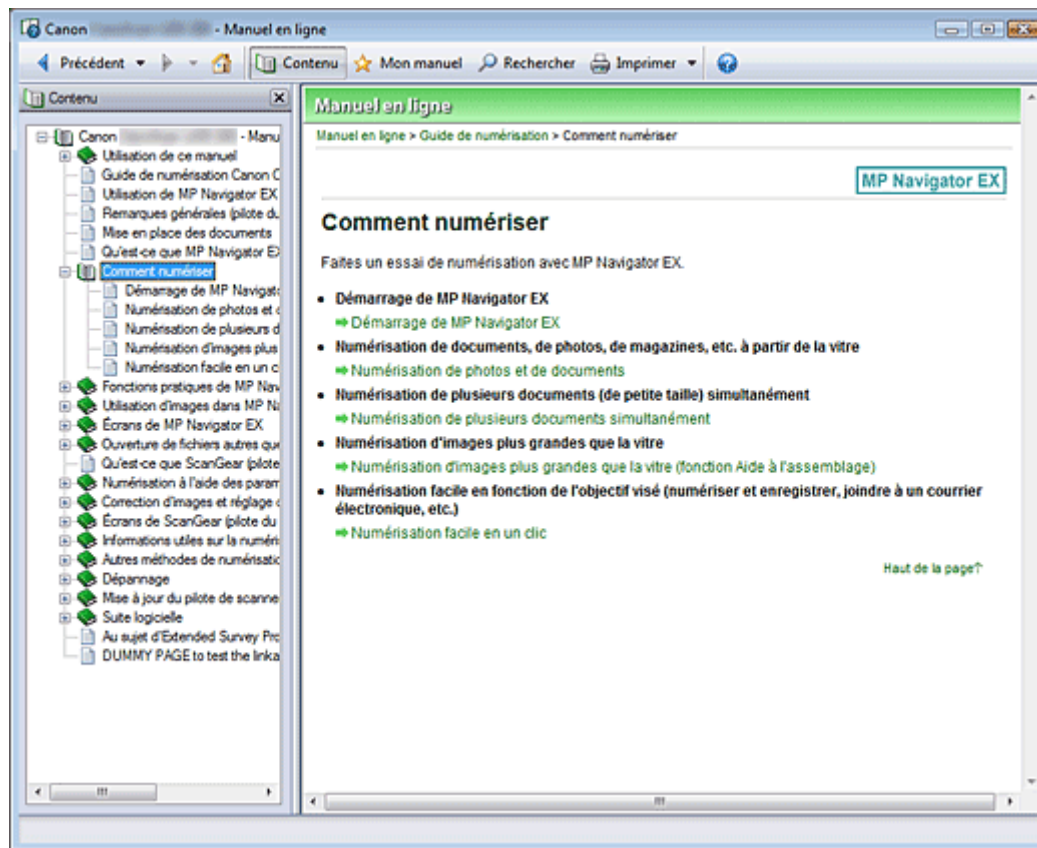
Canon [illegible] - Manuel en ligne

Précédent Contenu Mon manuel Rechercher Imprimer

Contenu

Canon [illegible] - Manu
Utilisation de ce manuel
Guide de numérisation Canon C
Utilisation de MP Navigator EX
Remarques générales (pilote du
Mise en place des documents
Qu'est-ce que MP Navigator EX
Comment numériser
Démarrage de MP Navigato
Numérisation de photos et c
Numérisation de plusieurs d
Numérisation d'images plus
Numérisation facile en un c
Fonctions pratiques de MP Nav
Utilisation d'images dans MP N
Écrans de MP Navigator EX
Ouverture de fichiers autres que
Qu'est-ce que ScanGear (pilote
Numérisation à l'aide des param
Correction d'images et réglage c
Écrans de ScanGear (pilote du
Informations utiles sur la numéri
Autres méthodes de numérisatic
Dépannage
Mise à jour du pilote de scanne
Suite logicielle
Au sujet d'Extended Survey Prc
DUMMY PAGE to test the linka

Manuel en ligne

Manuel en ligne > Guide de numérisation > Comment numériser

MP Navigator EX

Comment numériser

Faites un essai de numérisation avec MP Navigator EX.

• Démarrage de MP Navigator EX
⇒ Démarrage de MP Navigator EX
• Numérisation de documents, de photos, de magazines, etc. à partir de la vitre
⇒ Numérisation de photos et de documents
• Numérisation de plusieurs documents (de petite taille) simultanément
⇒ Numérisation de plusieurs documents simultanément
• Numérisation d'images plus grandes que la vitre
⇒ Numérisation d'images plus grandes que la vitre (fonction Aide à l'assemblage)
• Numérisation facile en fonction de l'objectif visé (numériser et enregistrer, joindre à un courrier électronique, etc.)
⇒ Numérisation facile en un clic

Haut de la page↑